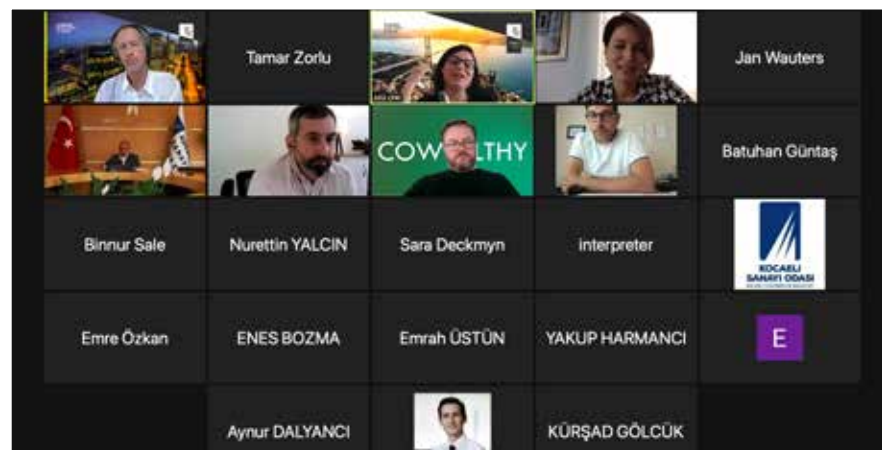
Tamar Zorlu

Jan Wauters

COWALTHY

Batuhan Güntaş

Binnur Sale

Nurettin YALCIN

Sara Deckmyn

interpreter

KOCAELİ SANAYİ ODASI

Emre Özkan

ENES BOZMA

Emrah ÜSTÜN

YAKUP HARMANCI

E

Aynur DALYANCI

KÜRŞAD GÖLCÜK